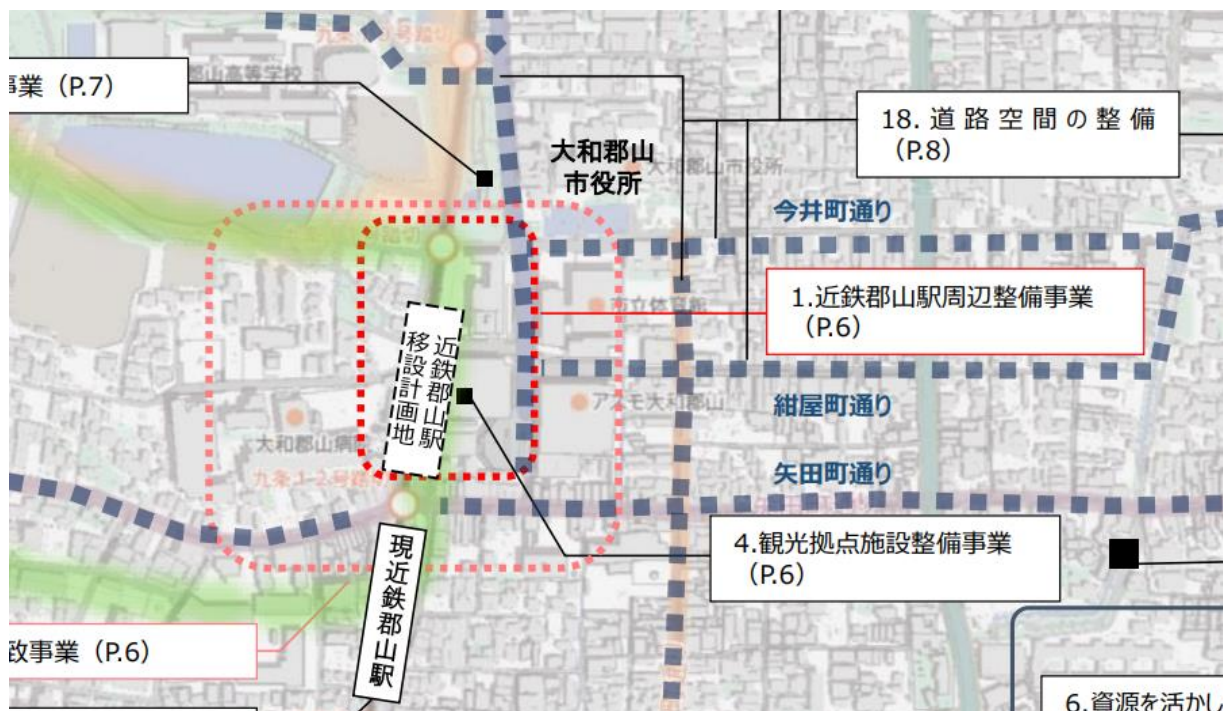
事業（P.7）

郡山高等学校

九条一小号踏切

大和郡山
市役所

大和郡山市役所

18. 道路空間の整備
（P.8）

今井町通り

1.近鉄郡山駅周辺整備事業
（P.6）

市立体育館

近鉄郡山駅
移設計画地

アスモ大和郡山

紺屋町通り

大和郡山病院

矢田町通り

九条1-2号踏切

4.観光拠点施設整備事業
（P.6）

現近鉄郡山駅

政事業（P.6）

6.資源を活かし